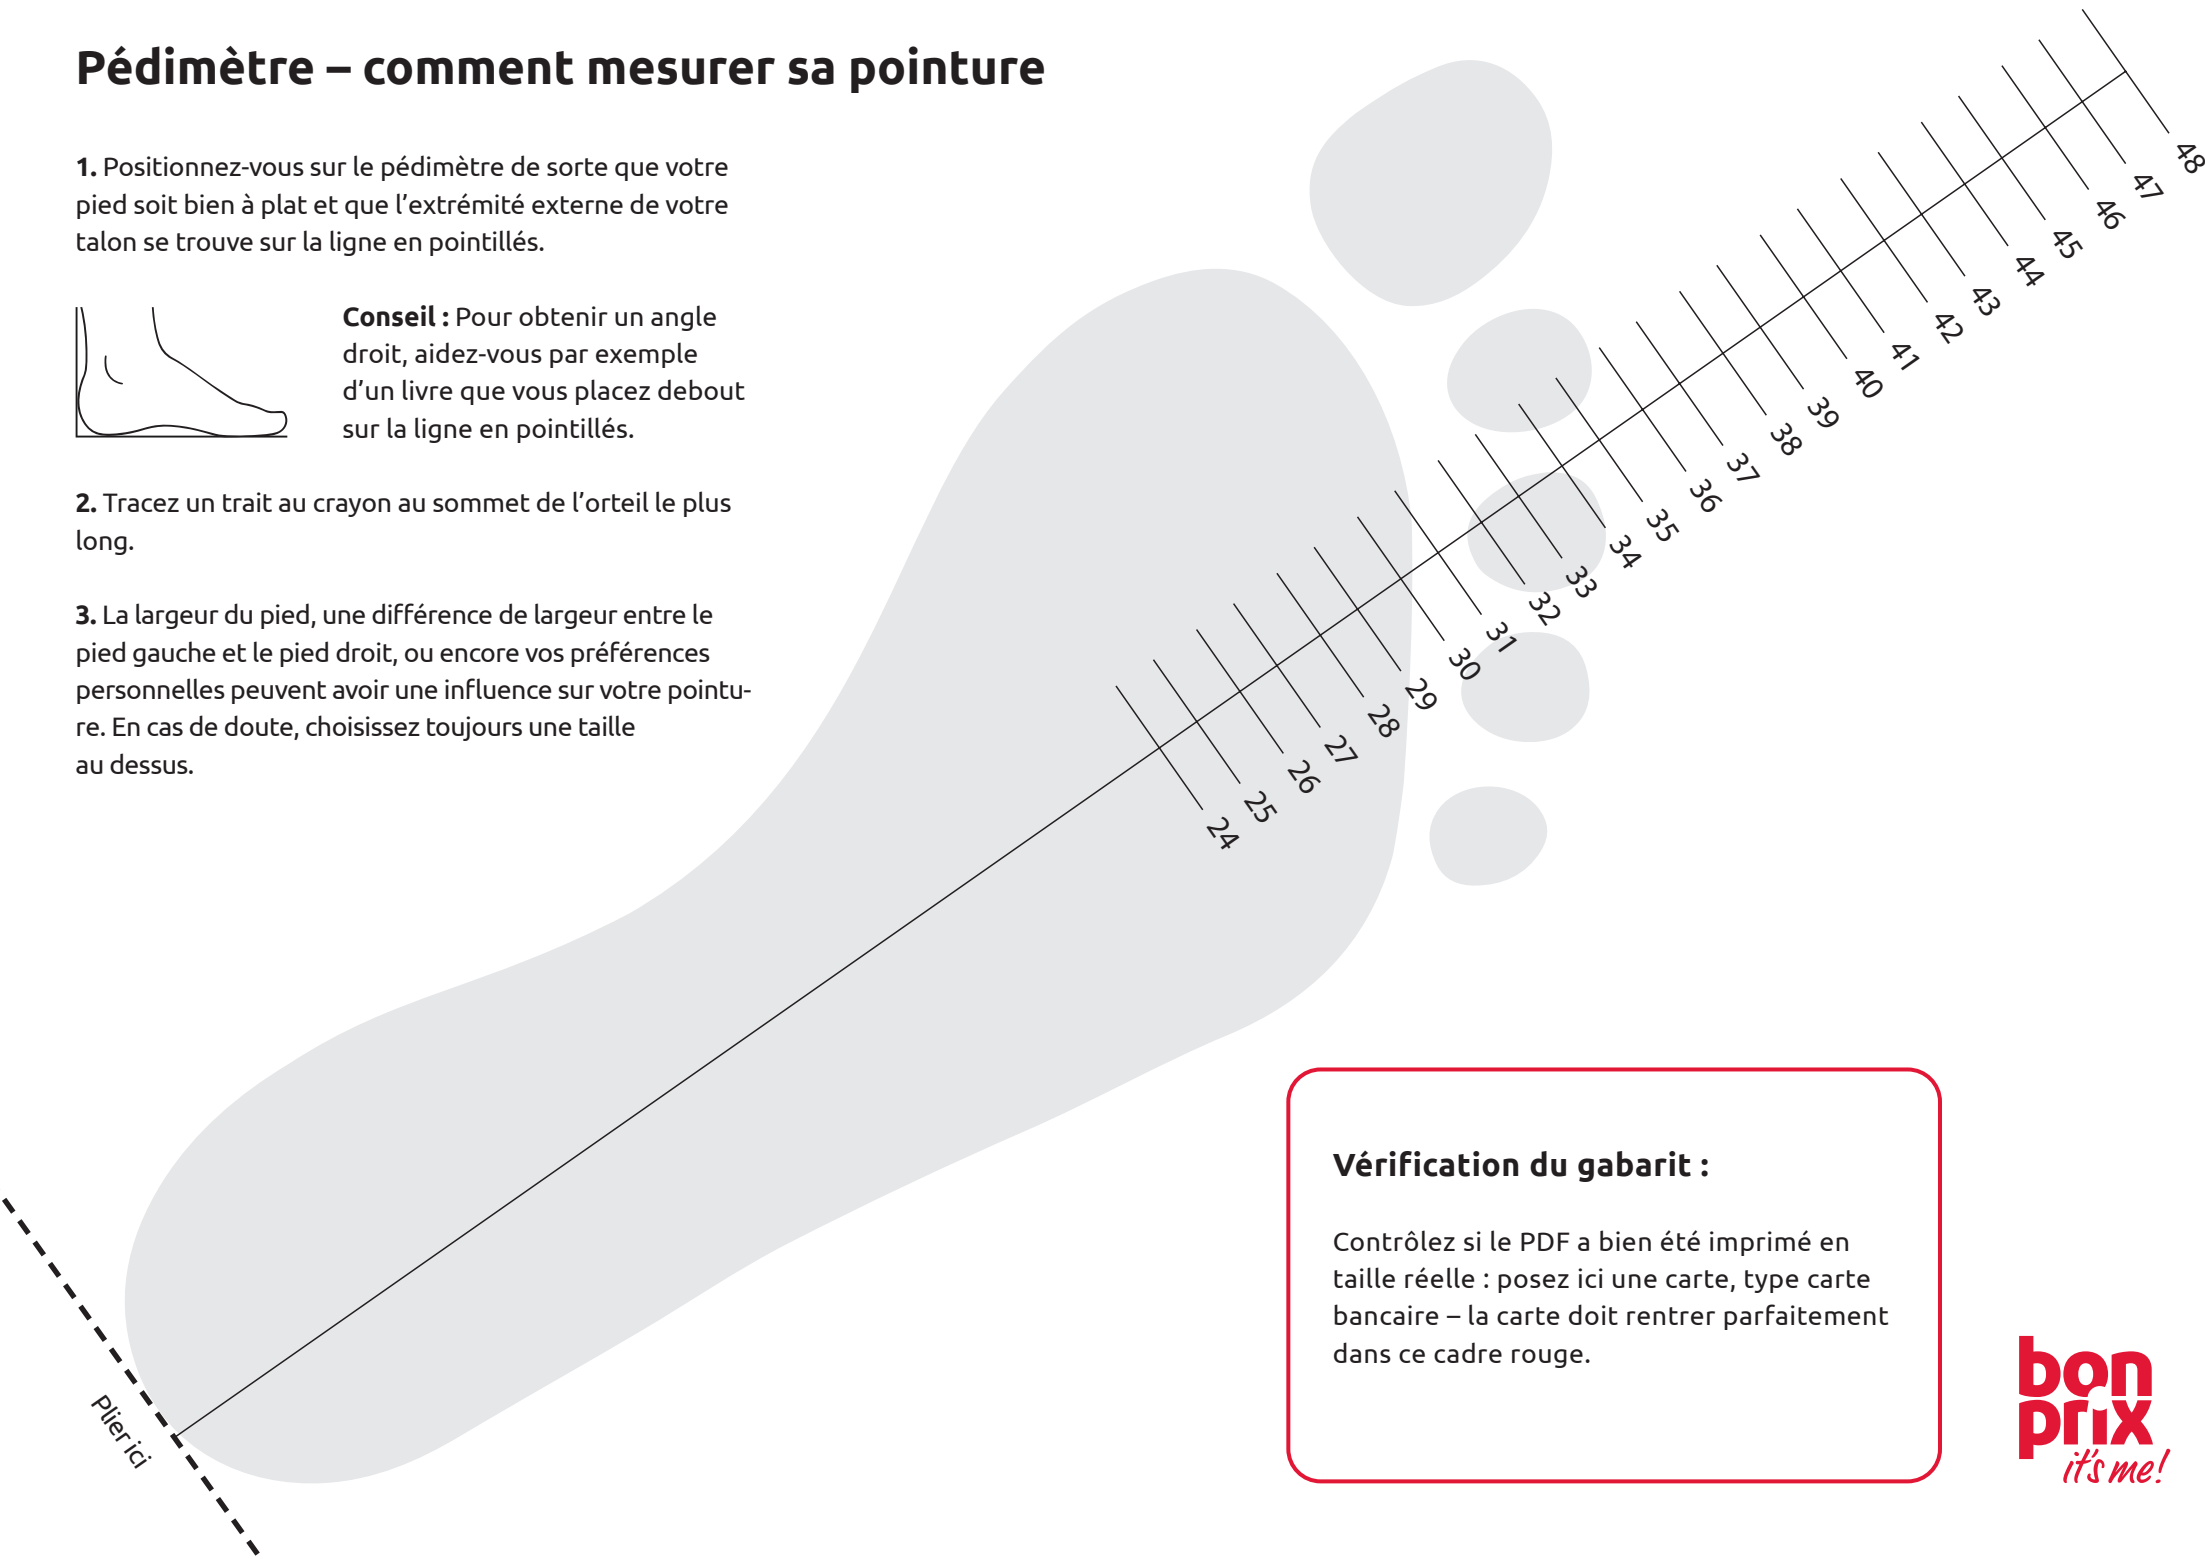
Pédimètre – comment mesurer sa pointure

1. Positionnez-vous sur le pédimètre de sorte que votre pied soit bien à plat et que l'extrémité externe de votre talon se trouve sur la ligne en pointillés.

Conseil : Pour obtenir un angle droit, aidez-vous par exemple d'un livre que vous placez debout sur la ligne en pointillés.

2. Tracez un trait au crayon au sommet de l'orteil le plus long.

3. La largeur du pied, une différence de largeur entre le pied gauche et le pied droit, ou encore vos préférences personnelles peuvent avoir une influence sur votre pointure. En cas de doute, choisissez toujours une taille au dessus.

24 25 26 27 28 29 30 31 32 33 34 35 36 37 38 39 40 41 42 43 44 45 46 47 48

Plier ici

Vérification du gabarit :

Contrôlez si le PDF a bien été imprimé en taille réelle : posez ici une carte, type carte bancaire – la carte doit rentrer parfaitement dans ce cadre rouge.

bon prix it's me!